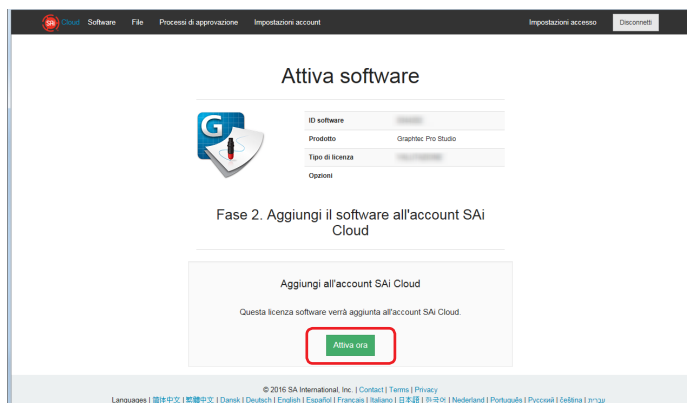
SAi Cloud Software File Processi di approvazione Impostazioni account Impostazioni accesso Disconnetti

Attiva software

| ID software | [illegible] |
|---|---|
| Prodotto | Graphtec Pro Studio |
| Tipo di licenza | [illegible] |
| Opzioni | |

Fase 2. Aggiungi il software all'account SAi Cloud

Aggiungi all'account SAi Cloud

Questa licenza software verrà aggiunta all'account SAi Cloud.

Attiva ora

© 2016 SA International, Inc. | Contact | Terms | Privacy
Languages | 简体中文 | 繁體中文 | Dansk | Deutsch | English | Español | Français | Italiano | 日本語 | 한국어 | Nederland | Português | Русский | čeština | עברית